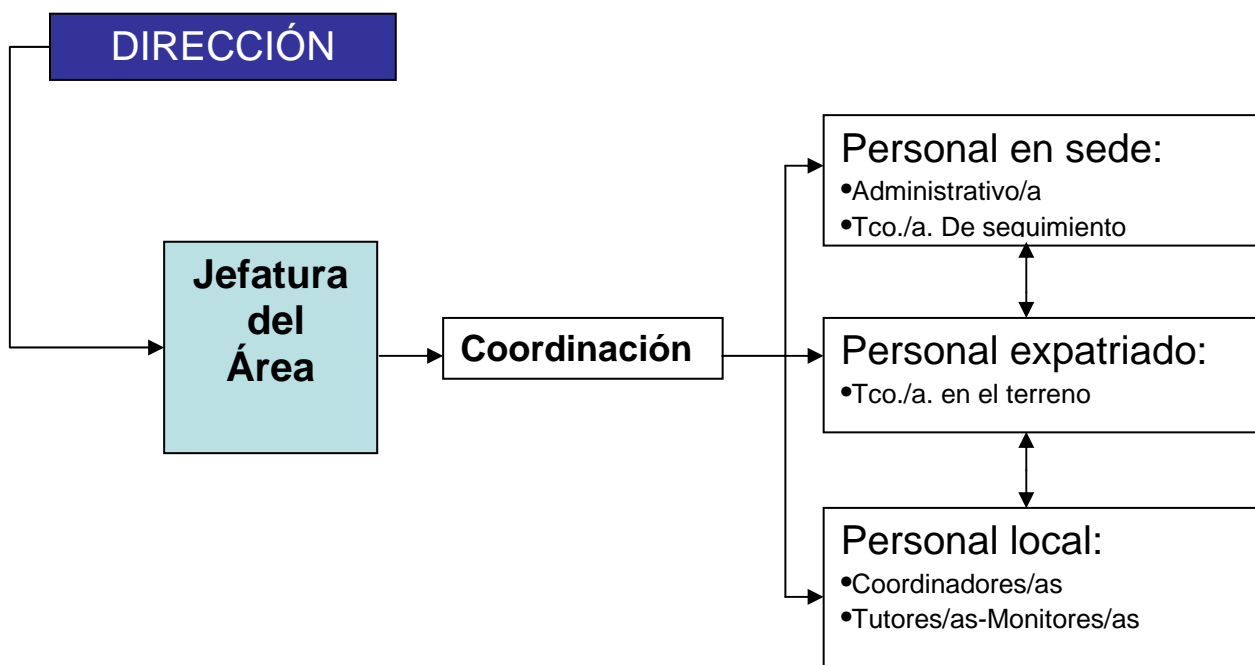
DIRECCIÓN

Jefatura del Área

Coordinación

Personal en sede:
•Administrativo/a
•Tco./a. De seguimiento

Personal expatriado:
•Tco./a. en el terreno

Personal local:
•Coordinadores/as
•Tutores/as-Monitores/as